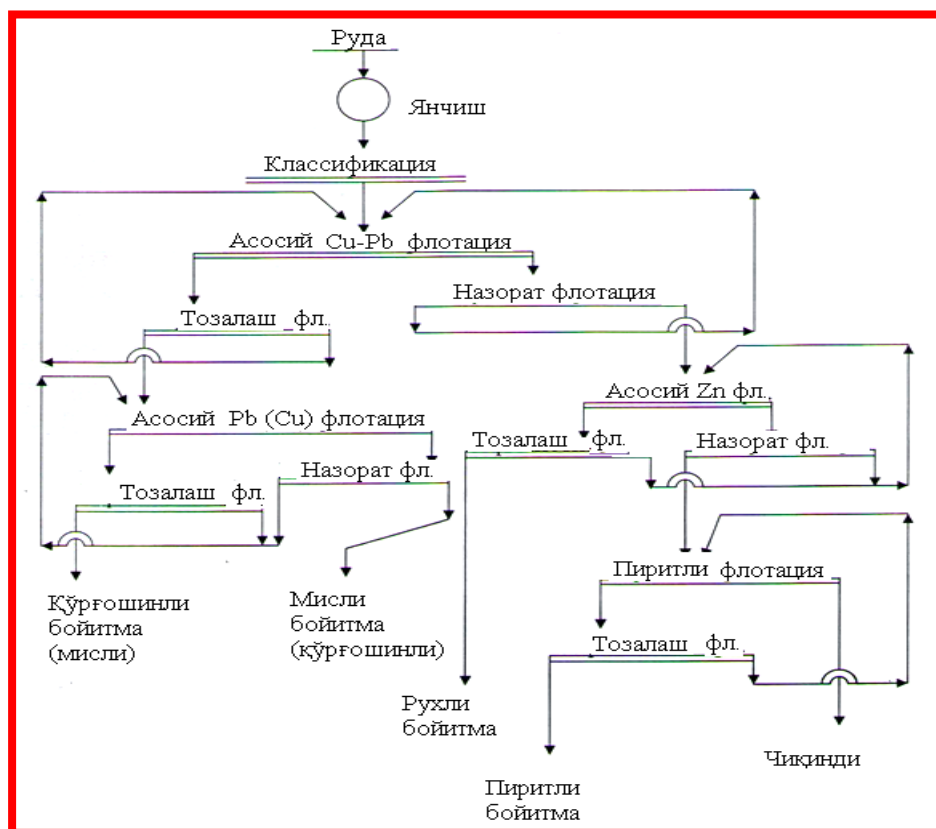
Руда

Янчиш

Классификация

Асосий Cu-Pb флотация

Назорат флотация

Тозалаш фл.

Асосий Pb (Cu) флотация

Асосий Zn фл.

Тозалаш фл.

Назорат фл.

Назорат фл.

Тозалаш фл.

Қўрғошинли бойитма (мисли)

Мисли бойитма (қўрғошинли)

Пиритли флотация

Тозалаш фл.

Рухли бойитма

Чиқинди

Пиритли бойитма